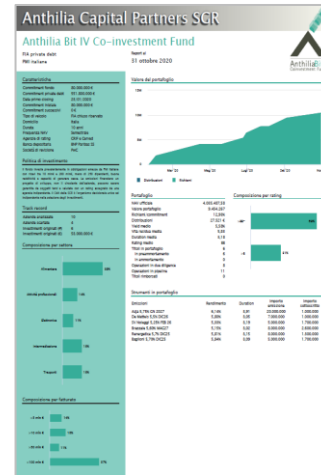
Anthilia Capital Partners SCR

Anthilia Bit IV Co-investment Fund

PIA private debt
PMI italiane

Report al
31 ottobre 2020

Anthilia
Capital Partners SCR

Caratteristiche

Politica di investimento

Track record

Composizione per settore

Composizione per fatturato

Valore del portafoglio

Portafoglio

Composizione per rating

Strumenti in portafoglio

| Emittente | Rendimento | Duration | Importo sottoscritto | Importo collocato |
|---|---|---|---|---|
| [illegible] | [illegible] | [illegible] | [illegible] | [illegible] |